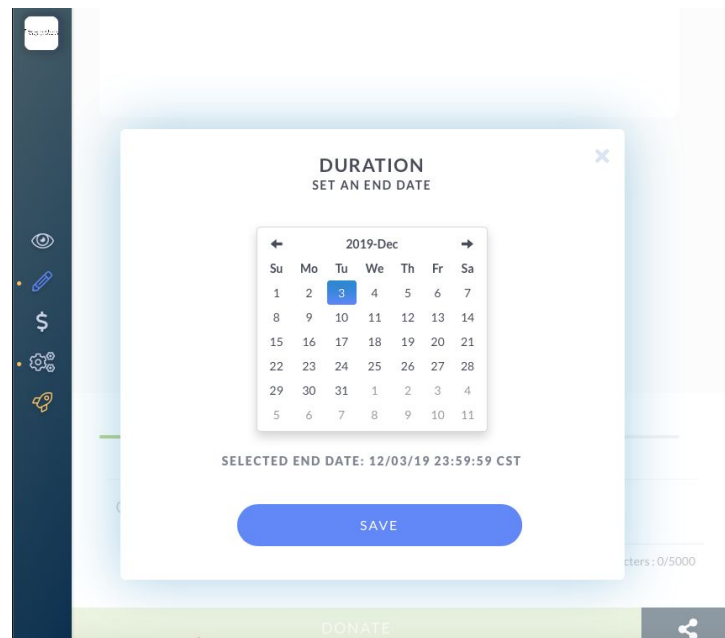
$

DURATION
SET AN END DATE

← 2019-Dec →

| Su | Mo | Tu | We | Th | Fr | Sa |
|---|---|---|---|---|---|---|
| 1 | 2 | 3 | 4 | 5 | 6 | 7 |
| 8 | 9 | 10 | 11 | 12 | 13 | 14 |
| 15 | 16 | 17 | 18 | 19 | 20 | 21 |
| 22 | 23 | 24 | 25 | 26 | 27 | 28 |
| 29 | 30 | 31 | 1 | 2 | 3 | 4 |
| 5 | 6 | 7 | 8 | 9 | 10 | 11 |

SELECTED END DATE: 12/03/19 23:59:59 CST

SAVE

cters : 0/5000

DONATE